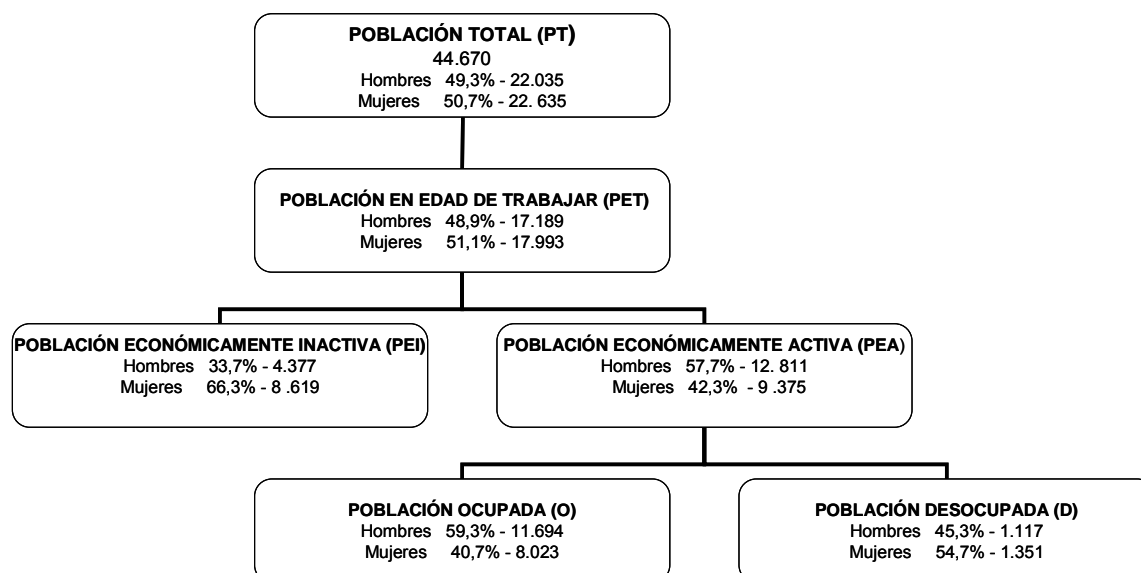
POBLACIÓN TOTAL (PT)
44.670
Hombres 49,3% - 22.035
Mujeres 50,7% - 22. 635

POBLACIÓN EN EDAD DE TRABAJAR (PET)
Hombres 48,9% - 17.189
Mujeres 51,1% - 17.993

POBLACIÓN ECONÓMICAMENTE INACTIVA (PEI)
Hombres 33,7% - 4.377
Mujeres 66,3% - 8 .619

POBLACIÓN ECONÓMICAMENTE ACTIVA (PEA)
Hombres 57,7% - 12. 811
Mujeres 42,3% - 9 .375

POBLACIÓN OCUPADA (O)
Hombres 59,3% - 11.694
Mujeres 40,7% - 8.023

POBLACIÓN DESOCUPADA (D)
Hombres 45,3% - 1.117
Mujeres 54,7% - 1.351